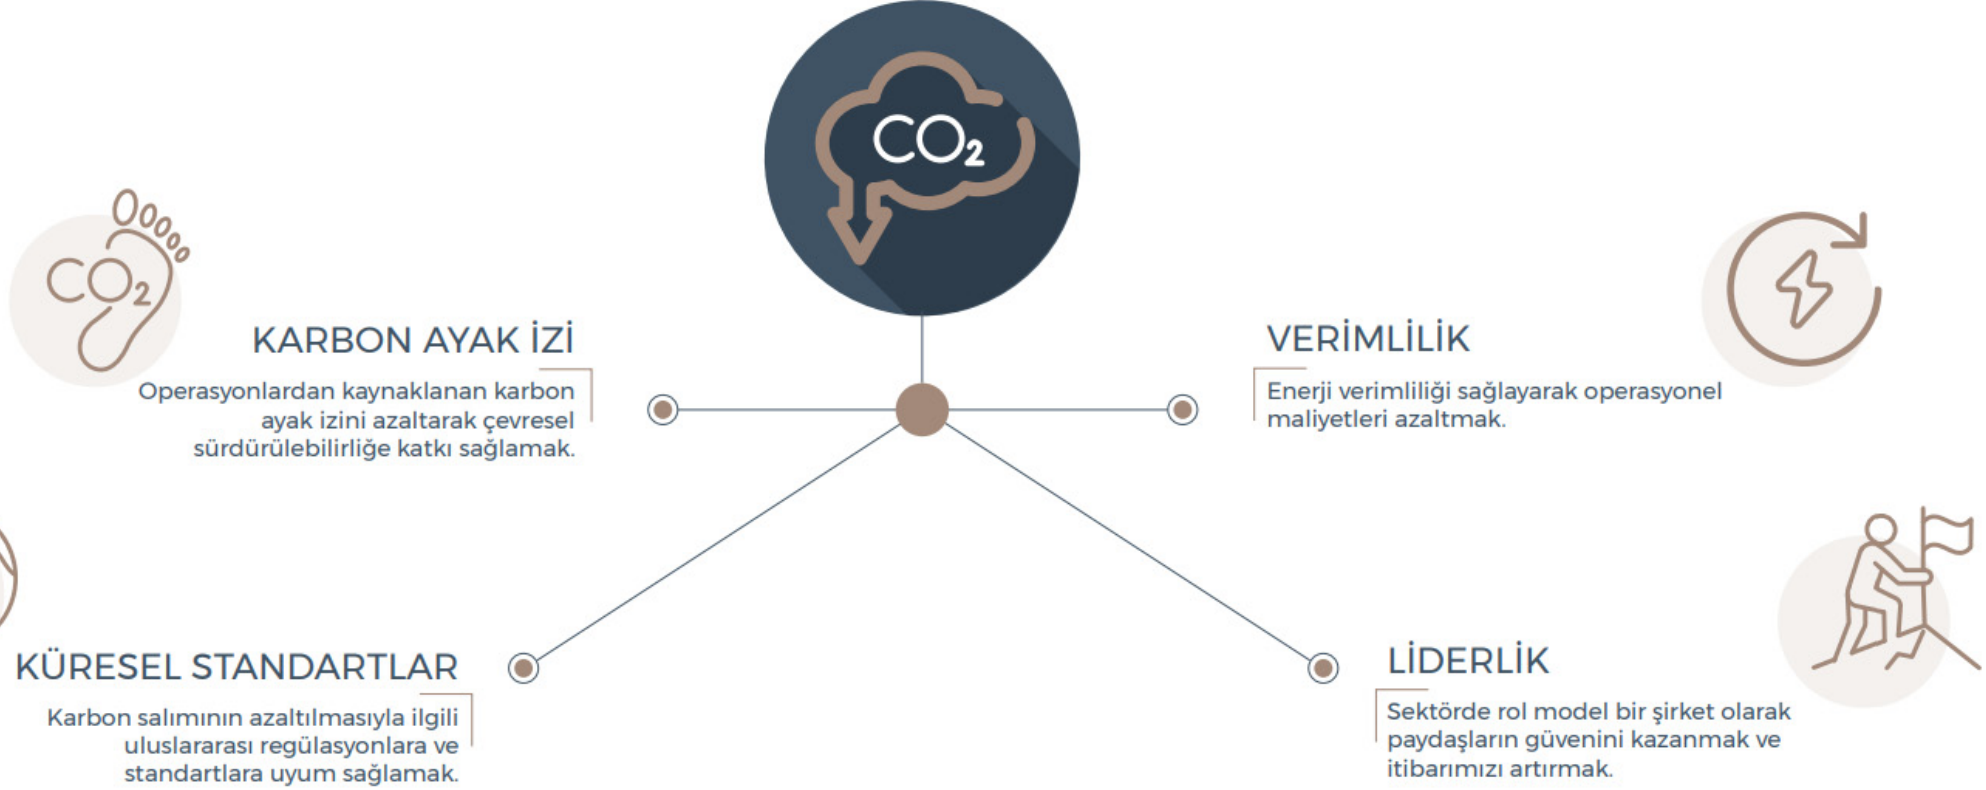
$CO_2$

$CO_2$

KARBON AYAK İZİ

Operasyonlardan kaynaklanan karbon ayak izini azaltarak çevresel sürdürülebilirliğe katkı sağlamak.

VERİMLİLİK

Enerji verimliliği sağlayarak operasyonel maliyetleri azaltmak.

KÜRESEL STANDARTLAR

Karbon salımının azaltılmasıyla ilgili uluslararası regülasyonlara ve standartlara uyum sağlamak.

LİDERLİK

Sektörde rol model bir şirket olarak paydaşların güvenini kazanmak ve itibarımızı artırmak.